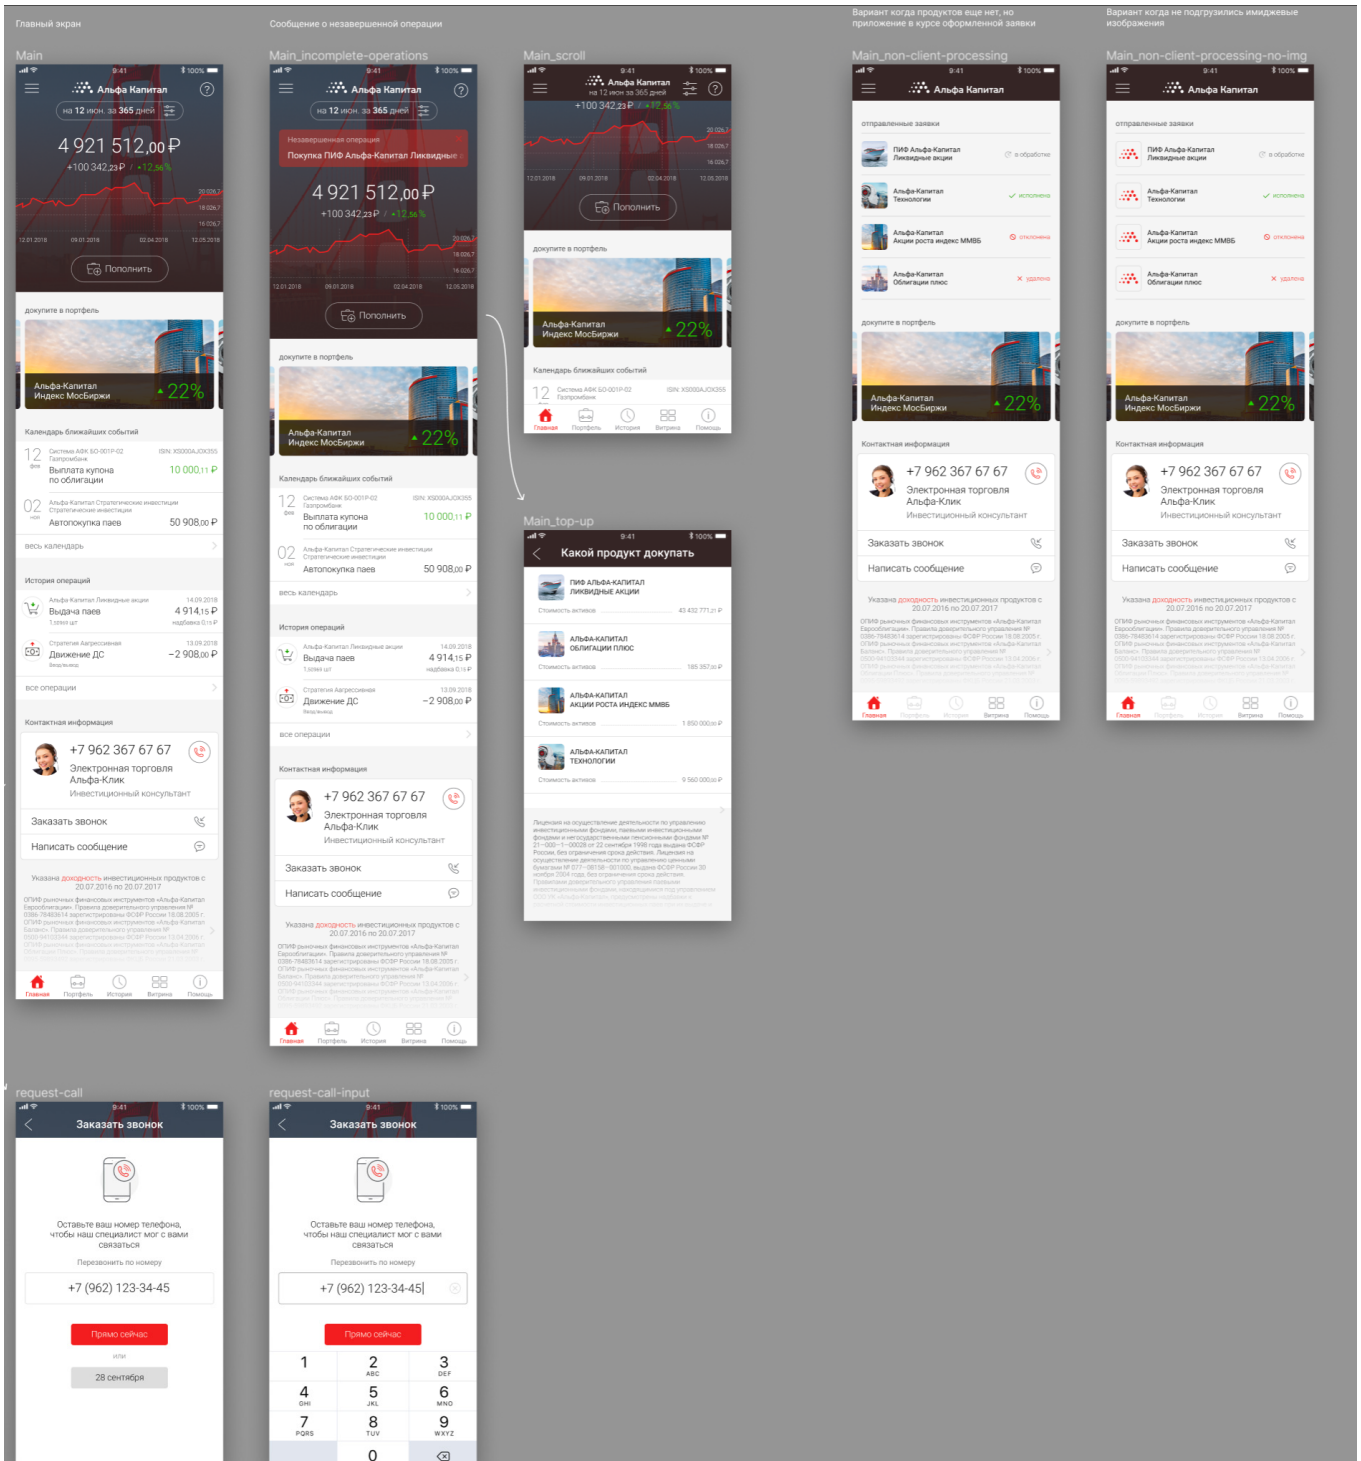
Главный экран

Main

9:41 100%

Альфа Капитал

на 12 июн. за 365 дней

4 921 512,00 ₽

+100 342,23 ₽ / +12,56 %

20 026,7
18 026,7
16 026,7

12.01.2018 09.01.2018 02.04.2018 12.05.2018

Пополнить

докупите в портфель

Альфа-Капитал Индекс МосБиржи ▲22%

Календарь ближайших событий

12 фев Система АФК БО-001Р-02 Газпромбанк ISIN: XS000AJOX355
Выплата купона по облигации 10 000,11 ₽

02 мая Альфа-Капитал Стратегические инвестиции Стратегические инвестиции
Автопокупка паев 50 908,00 ₽

весь календарь

История операций

Альфа-Капитал Ликвидные акции 14.09.2018
Выдача паев 4 914,15 ₽
1,5993 шт надбавка 0,15 ₽

Стратегия Агрессивная 13.09.2018
Движение ДС −2 908,00 ₽
Безналичн

все операции

Контактная информация

+7 962 367 67 67
Электронная торговля Альфа-Клик
Инвестиционный консультант

Заказать звонок

Написать сообщение

Указана доходность инвестиционных продуктов с 20.07.2016 по 20.07.2017

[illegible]

Главная Портфель История Витрина Помощь

Сообщение о незавершенной операции

Main_incomplete-operations

9:41 100%

Альфа Капитал

на 12 июн. за 365 дней

Незавершенная операция
Покупка ПИФ Альфа-Капитал Ликвидные

4 921 512,00 ₽

+100 342,23 ₽ / +12,56 %

Пополнить

докупите в портфель

Альфа-Капитал Индекс МосБиржи ▲22%

Календарь ближайших событий

12 фев Выплата купона по облигации 10 000,11 ₽

02 мая Автопокупка паев 50 908,00 ₽

весь календарь

История операций

Выдача паев 4 914,15 ₽

Движение ДС −2 908,00 ₽

все операции

Контактная информация

+7 962 367 67 67
Электронная торговля Альфа-Клик
Инвестиционный консультант

Заказать звонок

Написать сообщение

Указана доходность инвестиционных продуктов с 20.07.2016 по 20.07.2017

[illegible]

Главная Портфель История Витрина Помощь

Main_scroll

9:41 100%

Альфа Капитал
на 12 июн за 365 дней

+100 342,23 ₽ / +12,56 %

Пополнить

докупите в портфель

Альфа-Капитал Индекс МосБиржи ▲22%

Календарь ближайших событий

12 Система АФК БО-001Р-02 Газпромбанк ISIN: XS000AJOX355

Главная Портфель История Витрина Помощь

Main_top-up

9:41 100%

Какой продукт докупать

ПИФ АЛЬФА-КАПИТАЛ ЛИКВИДНЫЕ АКЦИИ
Стоимость активов 43 432 771,21 ₽

АЛЬФА-КАПИТАЛ ОБЛИГАЦИИ ПЛЮС
Стоимость активов 185 357,00 ₽

АЛЬФА-КАПИТАЛ АКЦИИ РОСТА ИНДЕКС ММВБ
Стоимость активов 1 850 000,00 ₽

АЛЬФА-КАПИТАЛ ТЕХНОЛОГИИ
Стоимость активов 9 560 000,00 ₽

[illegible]

Вариант когда продуктов еще нет, но приложение в курсе оформленной заявки

Main_non-client-processing

9:41 100%

Альфа Капитал

отправленные заявки

ПИФ Альфа-Капитал Ликвидные акции в обработке

Альфа-Капитал Технологии исполнена

Альфа-Капитал Акции роста индекс ММВБ отклонена

Альфа-Капитал Облигации плюс удалена

докупите в портфель

Альфа-Капитал Индекс МосБиржи ▲22%

Контактная информация

+7 962 367 67 67
Электронная торговля Альфа-Клик
Инвестиционный консультант

Заказать звонок

Написать сообщение

Указана доходность инвестиционных продуктов с 20.07.2016 по 20.07.2017

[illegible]

Главная Портфель История Витрина Помощь

Вариант когда не подгрузились имиджевые изображения

Main_non-client-processing-no-img

9:41 100%

Альфа Капитал

отправленные заявки

ПИФ Альфа-Капитал Ликвидные акции в обработке

Альфа-Капитал Технологии исполнена

Альфа-Капитал Акции роста индекс ММВБ отклонена

Альфа-Капитал Облигации плюс удалена

докупите в портфель

Альфа-Капитал Индекс МосБиржи ▲22%

Контактная информация

+7 962 367 67 67
Электронная торговля Альфа-Клик
Инвестиционный консультант

Заказать звонок

Написать сообщение

Указана доходность инвестиционных продуктов с 20.07.2016 по 20.07.2017

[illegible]

Главная Портфель История Витрина Помощь

request-call

9:41 100%

Заказать звонок

Оставьте ваш номер телефона, чтобы наш специалист мог с вами связаться

Перезвонить по номеру

+7 (962) 123-34-45

Прямо сейчас

или

28 сентября

request-call-input

9:41 100%

Заказать звонок

Оставьте ваш номер телефона, чтобы наш специалист мог с вами связаться

Перезвонить по номеру

+7 (962) 123-34-45

Прямо сейчас

1 2 ABC 3 DEF
4 GHI 5 JKL 6 MNO
7 PQRS 8 TUV 9 WXYZ
0